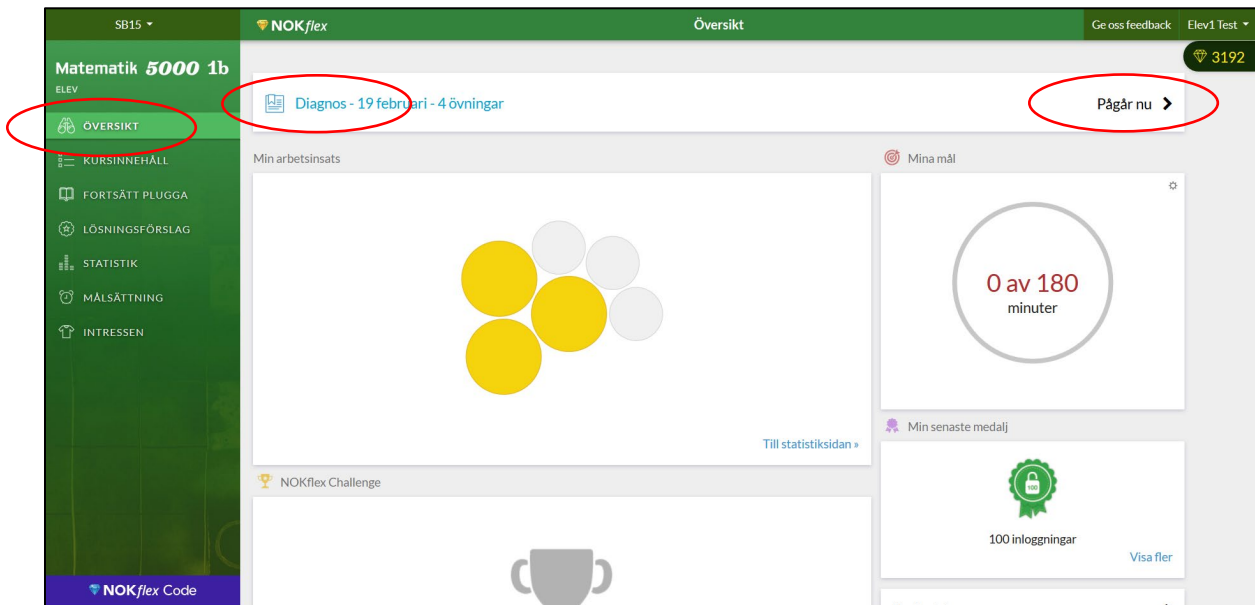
SB15

NOKflex

Översikt

Ge oss feedback

Elev1 Test

3192

Matematik 5000 1b

ELEV

ÖVERSIKT

KURSINNEHÅLL

FORTSÄTT PLUGGA

LÖSNINGSFÖRSLAG

STATISTIK

MÅLSÄTTNING

INTRESSEN

NOKflex Code

Diagnos - 19 februari - 4 övningar

Pågår nu

Min arbetsinsats

Till statistiksidan »

NOKflex Challenge

Mina mål

0 av 180

minuter

Min senaste medalj

100

100 inloggningar

Visa fler